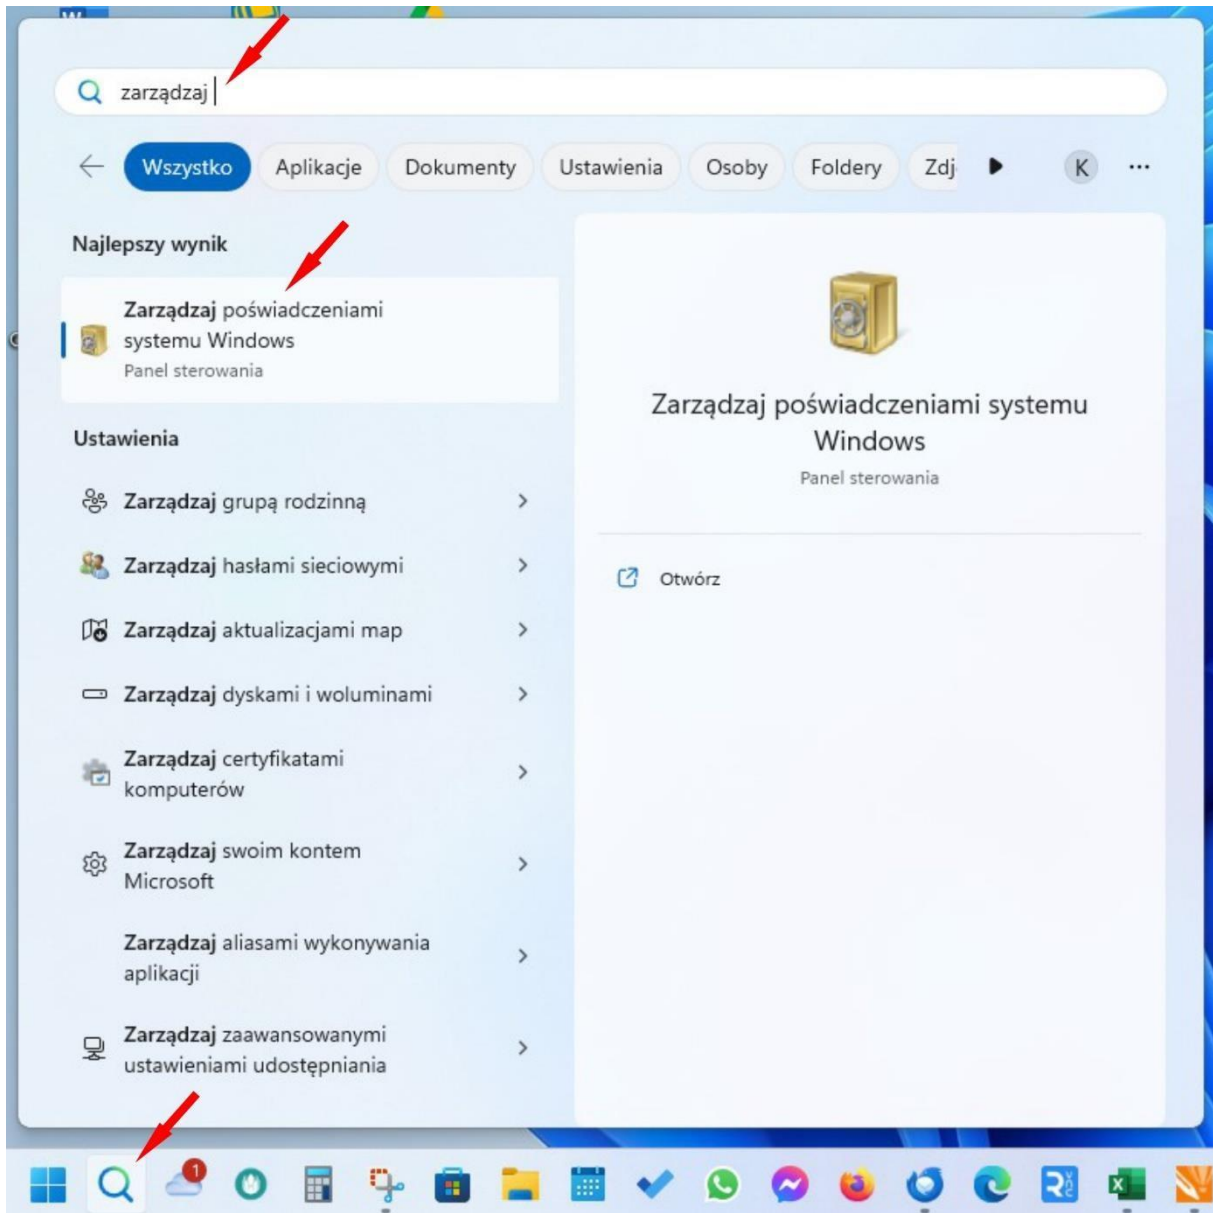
zarządzaj

Wszystko Aplikacje Dokumenty Ustawienia Osoby Foldery Zdj K ...

Najlepszy wynik

Zarządzaj poświadczeniami systemu Windows
Panel sterowania

Ustawienia

Zarządzaj grupą rodzinną

Zarządzaj hasłami sieciowymi

Zarządzaj aktualizacjami map

Zarządzaj dyskami i woluminami

Zarządzaj certyfikatami komputerów

Zarządzaj swoim kontem Microsoft

Zarządzaj aliasami wykonywania aplikacji

Zarządzaj zaawansowanymi ustawieniami udostępniania

Zarządzaj poświadczeniami systemu Windows
Panel sterowania

Otwórz

1